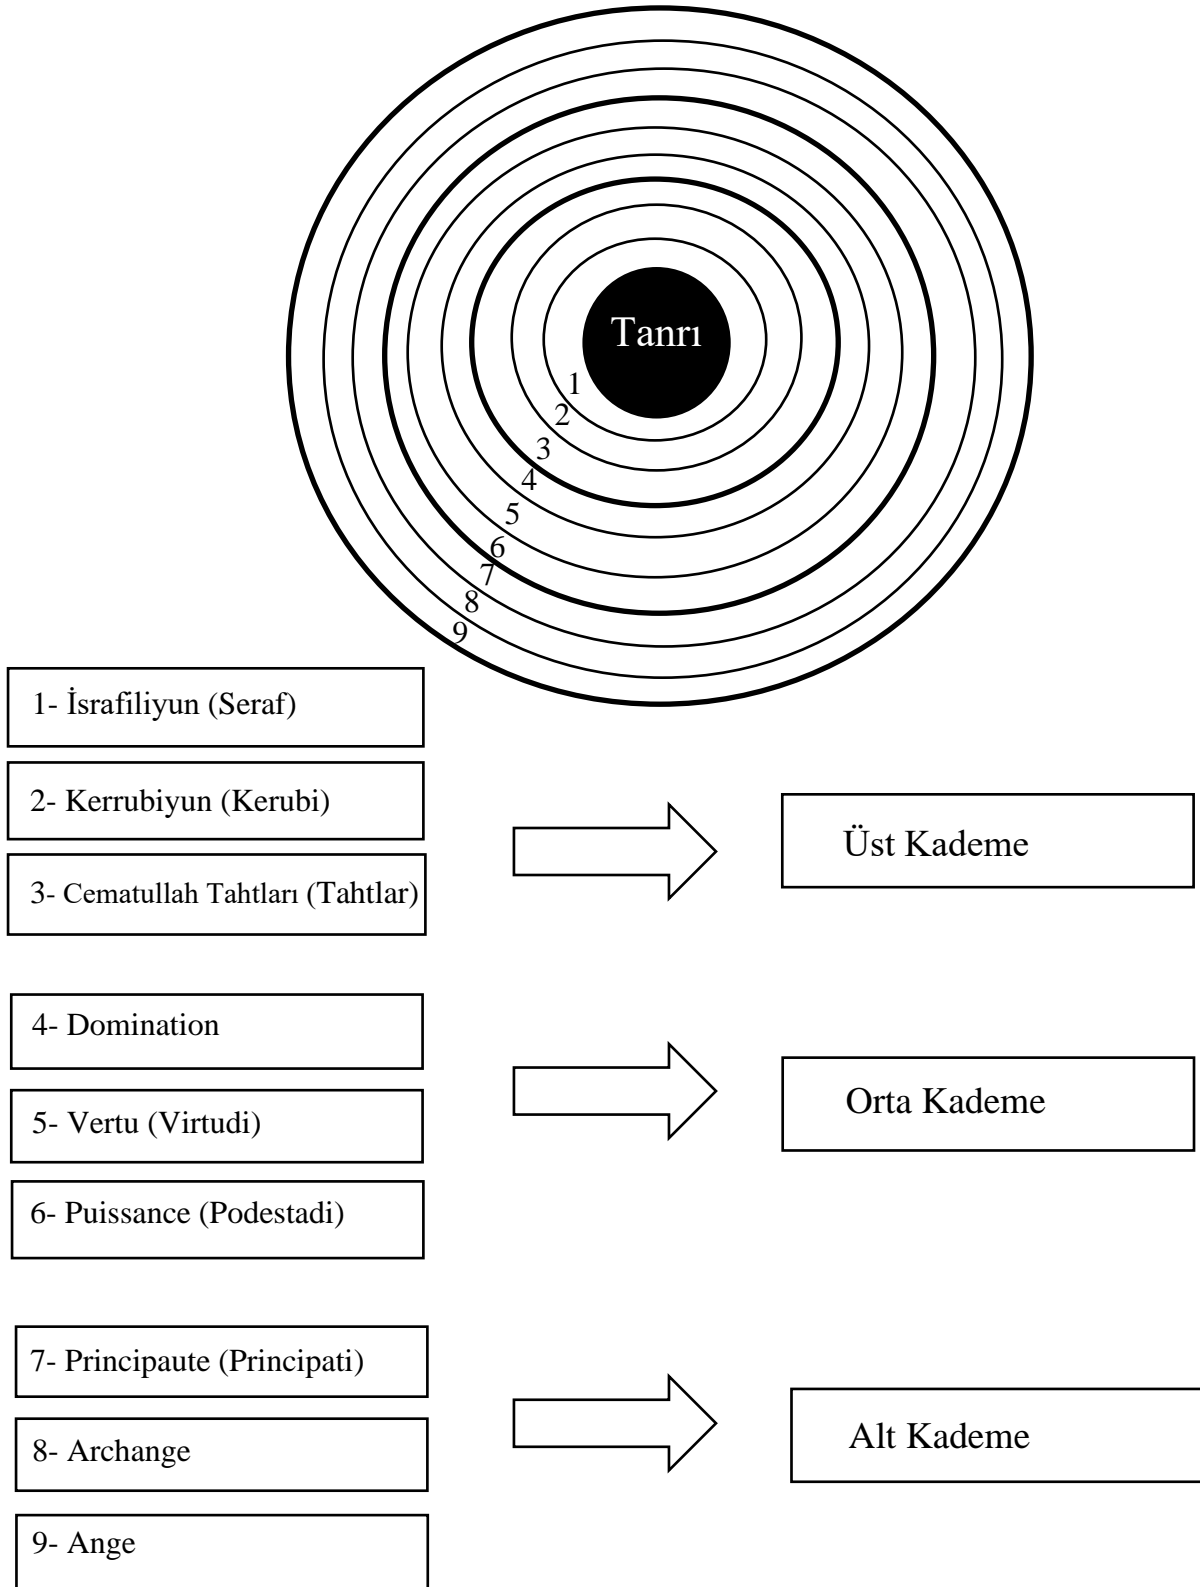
Tanrı

1
2
3
4
5
6
7
8
9

1- İsrafiliyun (Seraf)

2- Kerrubiyun (Kerubi)

3- Cematullah Tahtları (Tahtlar)

Üst Kademe

4- Domination

5- Vertu (Virtudi)

6- Puissance (Podestadi)

Orta Kademe

7- Principaute (Principati)

8- Archange

9- Ange

Alt Kademe